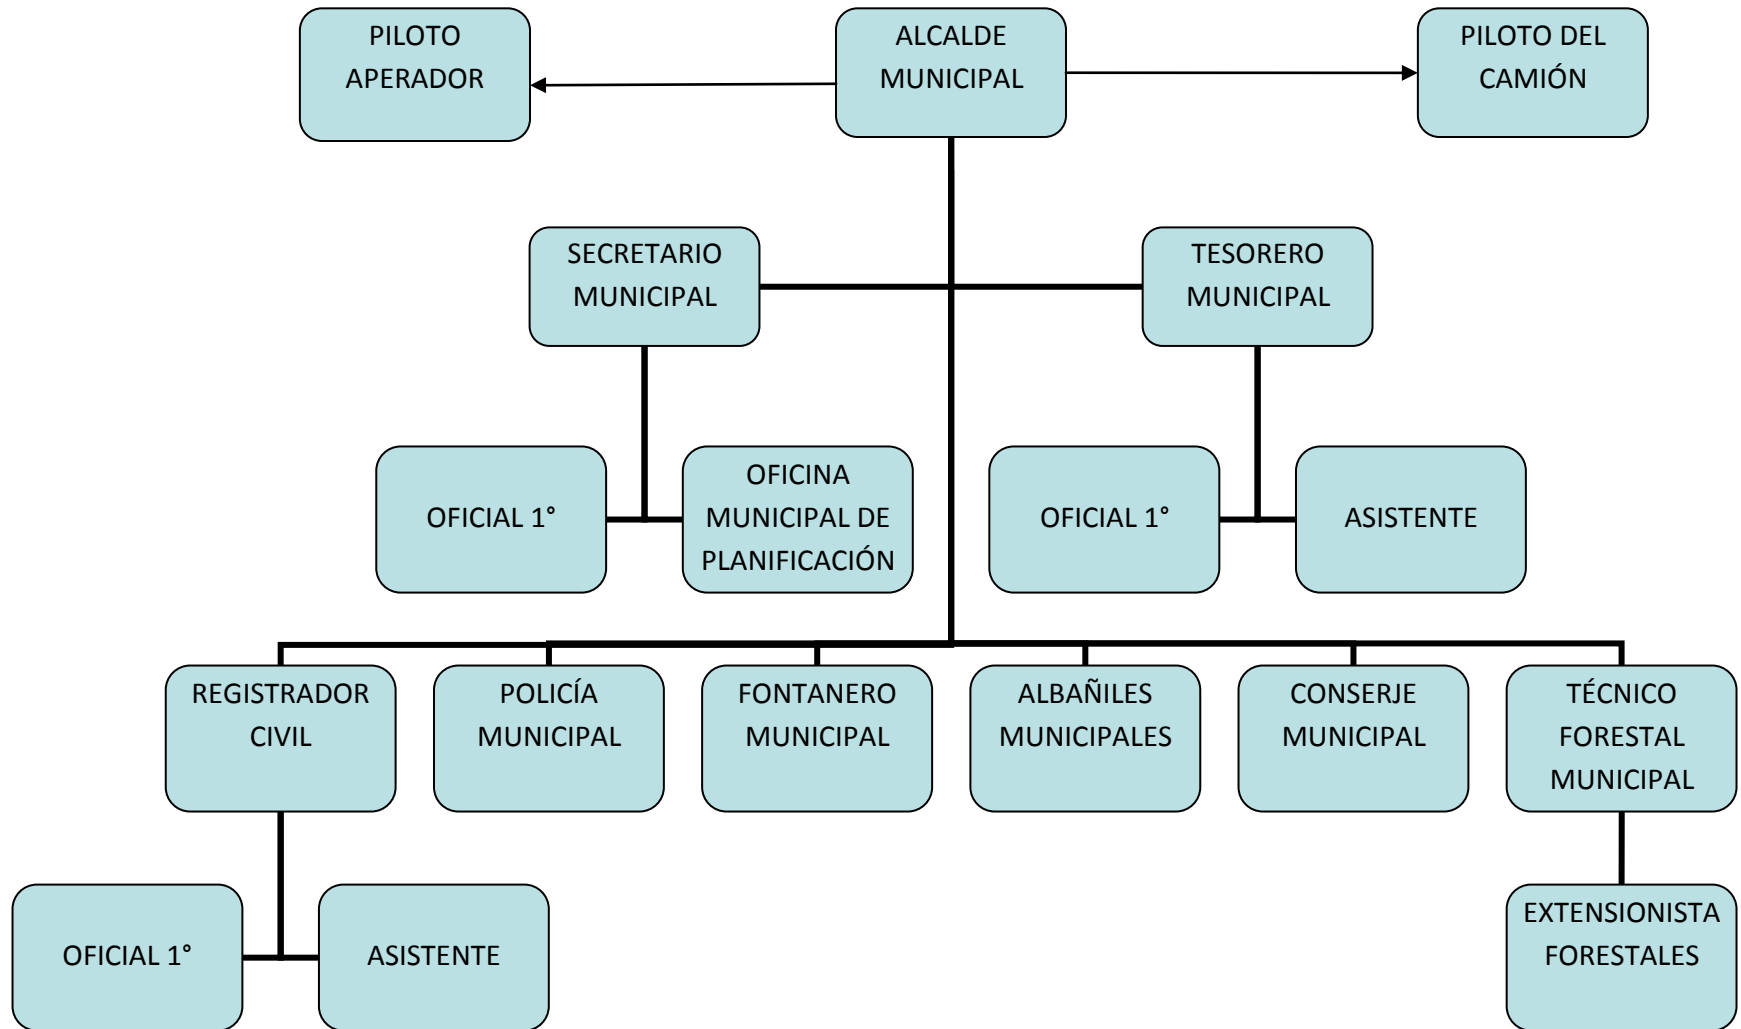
PILOTO APERADOR

ALCALDE MUNICIPAL

PILOTO DEL CAMIÓN

SECRETARIO MUNICIPAL

TESORERO MUNICIPAL

OFICIAL 1°

OFICINA MUNICIPAL DE PLANIFICACIÓN

OFICIAL 1°

ASISTENTE

REGISTRADOR CIVIL

POLICÍA MUNICIPAL

FONTANERO MUNICIPAL

ALBAÑILES MUNICIPALES

CONSERJE MUNICIPAL

TÉCNICO FORESTAL MUNICIPAL

OFICIAL 1°

ASISTENTE

EXTENSIONISTA FORESTALES